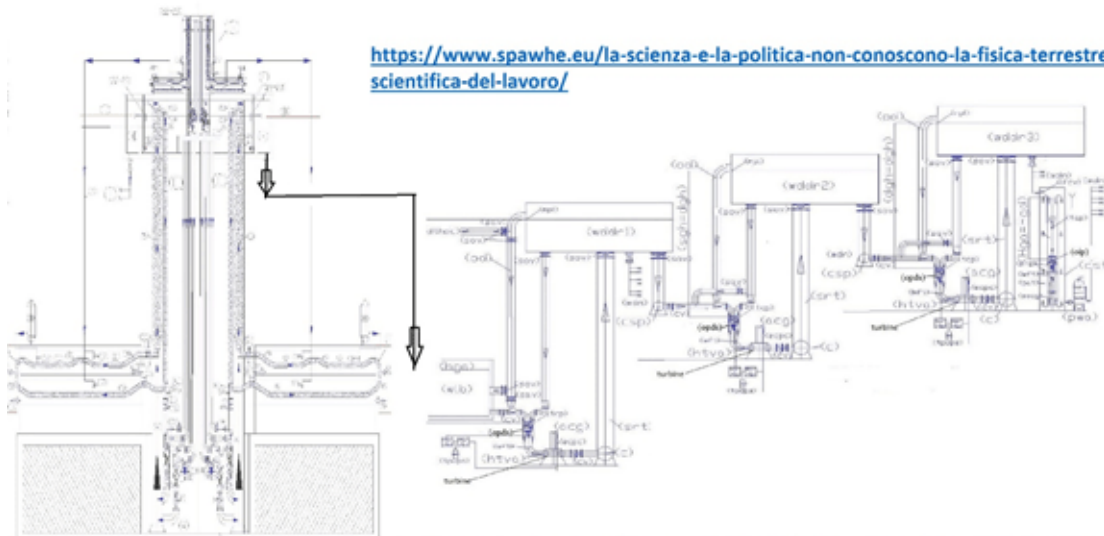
https://www.spawhe.eu/la-scienza-e-la-politica-non-conoscono-la-fisica-terrestre scientifica-del-lavoro/

(wddr1)
(wddr2)
(wddr3)
(ool)
(ool)
(ool)
(csp)
(csp)
(crt)
(crt)
(crt)
(scg)
(scg)
(scg)
(htvo)
(htvo)
(htvo)
(c)
(c)
(c)
(pwo)
(wdr)
(hgpa)
(wdb)
turbine
turbine
turbine
(opds)
(opds)
(opds)